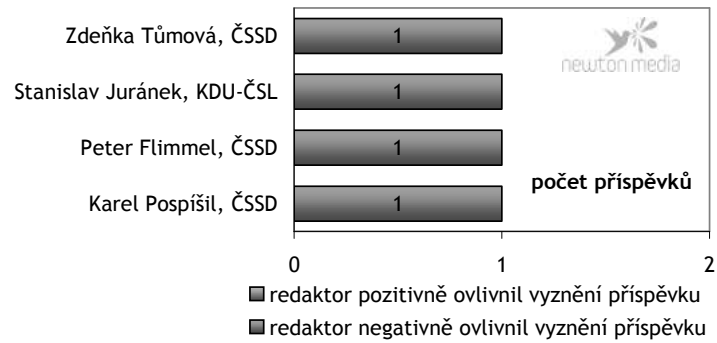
Zdeňka Tůmová, ČSSD
Stanislav Juránek, KDU-ČSL
Peter Flimmel, ČSSD
Karel Pospíšil, ČSSD

1
1
1
1

newton media

počet příspěvků

0
1
2

redaktor pozitivně ovlivnil vyznění příspěvku
redaktor negativně ovlivnil vyznění příspěvku